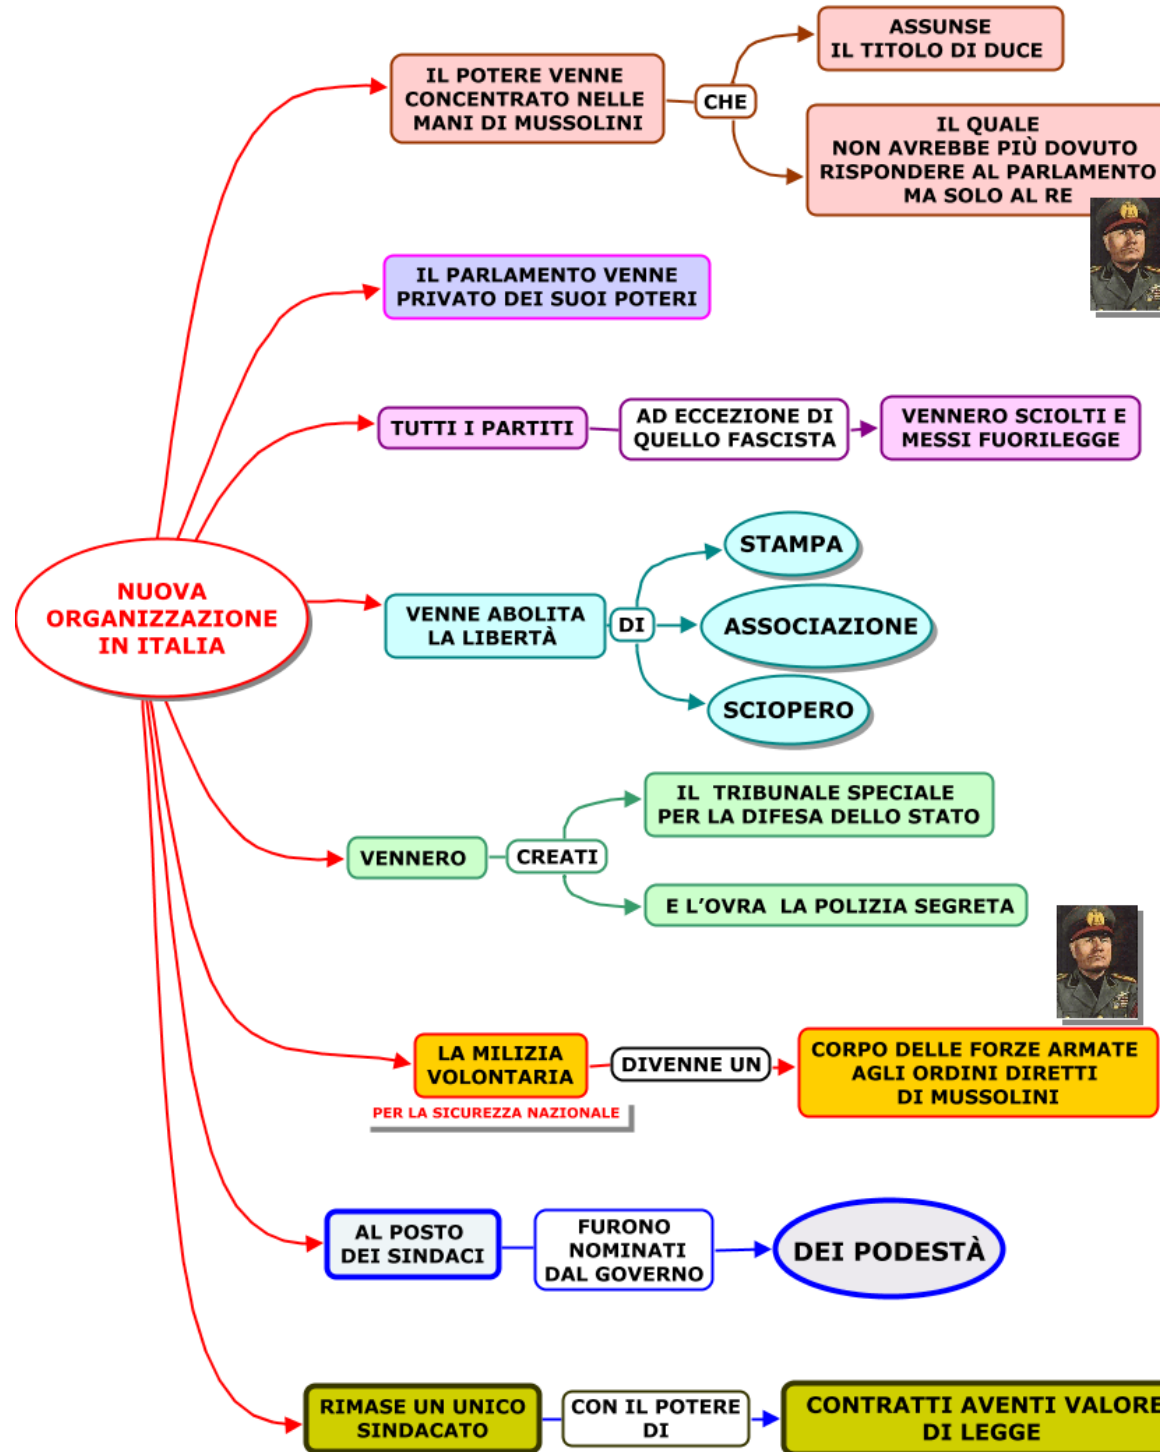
NUOVA ORGANIZZAZIONE IN ITALIA

IL POTERE VENNE CONCENTRATO NELLE MANI DI MUSSOLINI

CHE

ASSUNSE IL TITOLO DI DUCE

IL QUALE NON AVREBBE PIÙ DOVUTO RISPONDERE AL PARLAMENTO MA SOLO AL RE

IL PARLAMENTO VENNE PRIVATO DEI SUOI POTERI

TUTTI I PARTITI

AD ECCEZIONE DI QUELLO FASCISTA

VENNERO SCIOLTI E MESSI FUORILEGGE

VENNE ABOLITA LA LIBERTÀ

DI

STAMPA

ASSOCIAZIONE

SCIOPERO

VENNERO

CREATI

IL TRIBUNALE SPECIALE PER LA DIFESA DELLO STATO

E L'OVRA LA POLIZIA SEGRETA

LA MILIZIA VOLONTARIA

PER LA SICUREZZA NAZIONALE

DIVENNE UN

CORPO DELLE FORZE ARMATE AGLI ORDINI DIRETTI DI MUSSOLINI

AL POSTO DEI SINDACI

FURONO NOMINATI DAL GOVERNO

DEI PODESTÀ

RIMASE UN UNICO SINDACATO

CON IL POTERE DI

CONTRATTI AVENTI VALORE DI LEGGE